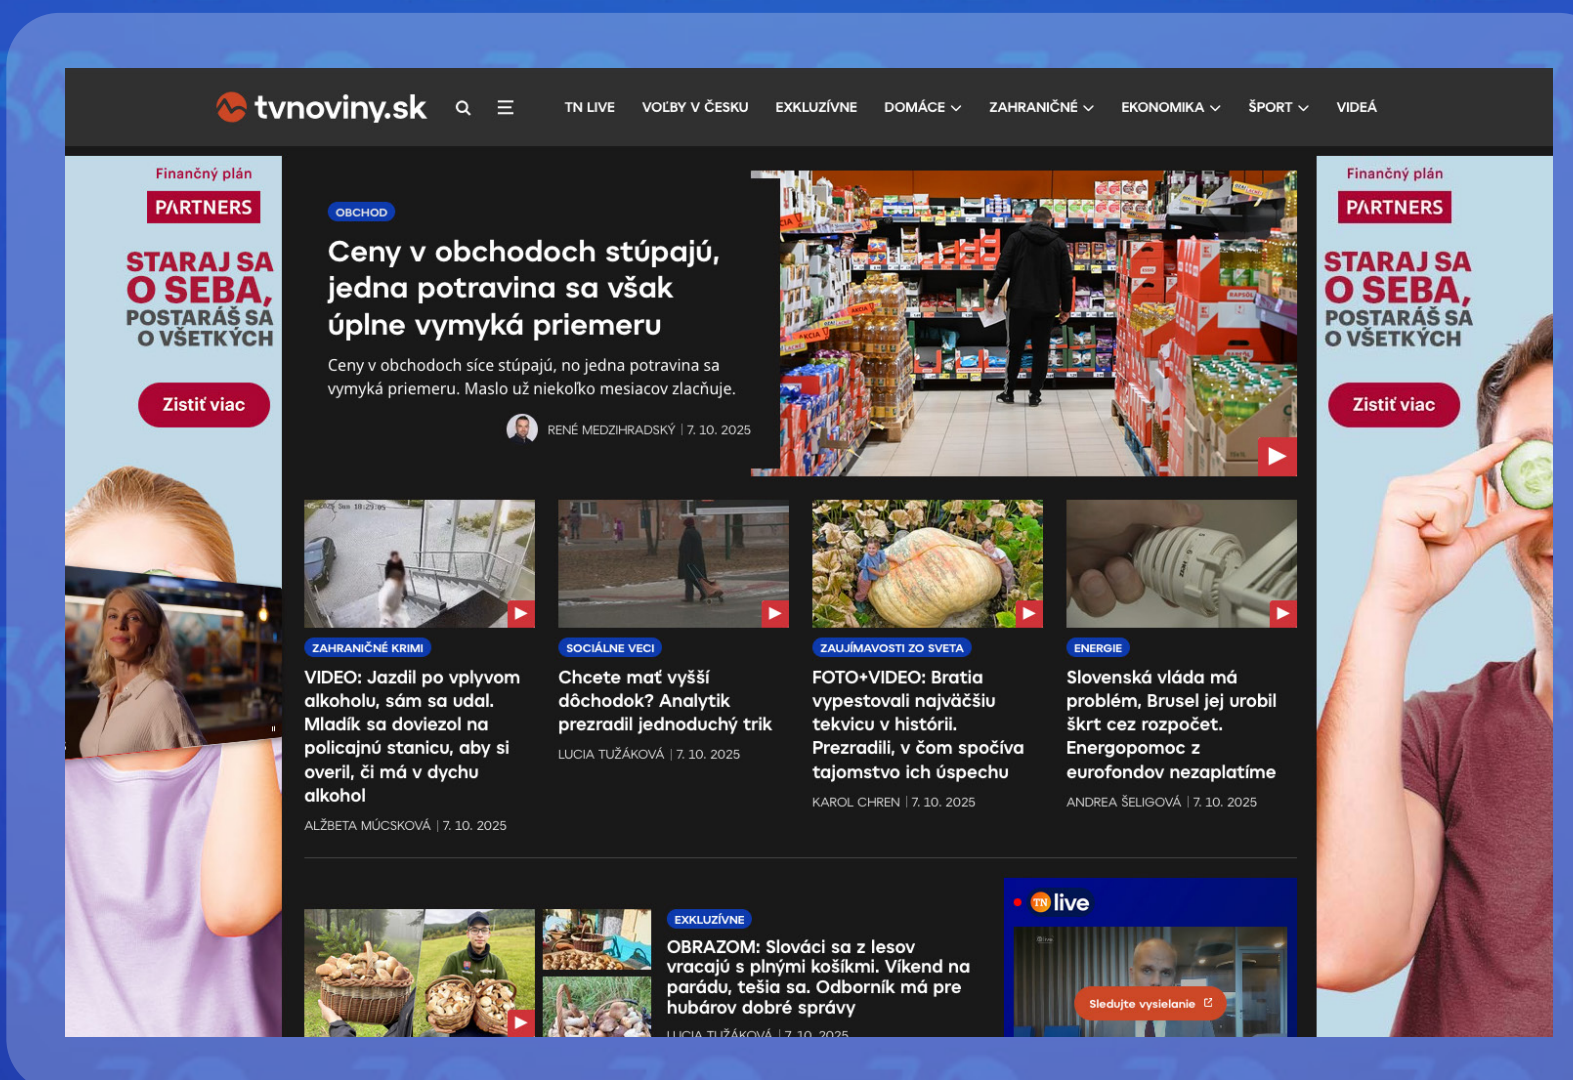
tvnoviny.sk

TN LIVE VOĽBY V ČESKU EXKLUZÍVNE DOMÁCE ZAHRANIČNÉ EKONOMIKA ŠPORT VIDEÁ

Finančný plán
PARTNERS
STARAJ SA O SEBA, POSTARÁŠ SA O VŠETKÝCH
Zistiť viac

OBCHOD
Ceny v obchodoch stúpajú, jedna potravina sa však úplne vymyká priemeru

Ceny v obchodoch síce stúpajú, no jedna potravina sa vymyká priemeru. Maslo už niekoľko mesiacov zlacňuje.

RENÉ MEDZIHRADSKÝ | 7. 10. 2025

ZAHRANIČNÉ KRIMI
VIDEO: Jazdil po vplyvom alkoholu, sám sa udal. Mladík sa doviezol na policajnú stanicu, aby si overil, či má v dychu alkohol
ALŽBETA MÚCSKOVÁ | 7. 10. 2025

SOCIÁLNE VECI
Chcete mať vyšší dôchodok? Analytik prezradil jednoduchý trik
LUCIA TUŽÁKOVÁ | 7. 10. 2025

ZAUJÍMAVOSTI ZO SVETA
FOTO+VIDEO: Bratia vypestovali najväčšiu tekvicu v histórii. Prezradili, v čom spočíva tajomstvo ich úspechu
KAROL CHREN | 7. 10. 2025

ENERGIE
Slovenská vláda má problém, Brusel jej urobil škrt cez rozpočet. Energopomoc z eurofondov nezaplatíme
ANDREA ŠELIGOVÁ | 7. 10. 2025

EXKLUZÍVNE
OBRAZOM: Slováci sa z lesov vracajú s plnými košíkmi. Víkend na parádu, tešia sa. Odborník má pre hubárov dobré správy
LUCIA TUŽÁKOVÁ | 7. 10. 2025

TN live
Sledujte vysielanie

Finančný plán
PARTNERS
STARAJ SA O SEBA, POSTARÁŠ SA O VŠETKÝCH
Zistiť viac